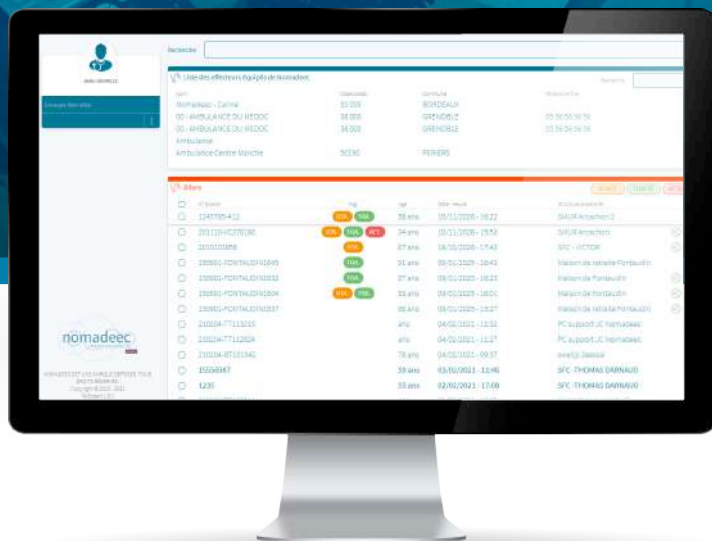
Recherche

Liste des effecteurs équipés de Nomadeec

| Nom | Code postal | Commune | Téléphone fixe |
|---|---|---|---|
| Nomadeec - Carine | 33 000 | BORDEAUX | |
| 00 - AMBULANCE DU MEDOC | 38 000 | GRENOBLE | 05 56 56 56 56 |
| 00 - AMBULANCE DU MEDOC | 38 000 | GRENOBLE | 05 56 56 56 56 |
| Ambulance | | | |
| Ambulance Centre Manche | 50190 | PERIERS | |

Bilans

| N° Bilan | Tag | Age | Date - heure | Structure actuelle |
|---|---|---|---|---|
| 1245789-412 | VSN MAL | 38 ans | 05/11/2020 - 16:22 | SAMU Arcachon 2 |
| 201110-VC27B190 | VSN MAL ACT | 34 ans | 10/11/2020 - 15:58 | SAMU Arcachon |
| 20101036B6 | MAL | 87 ans | 16/10/2020 - 17:43 | SFC - VICTOR |
| 190901-FONTAUDIN01B45 | MAL | 01 ans | 09/01/2020 - 16:43 | Maison de retraite Fontaudin |
| 190901-FONTAUDIN01B32 | MAL | 87 ans | 09/01/2020 - 16:23 | Maison de Fontaudin |
| 190901-FONTAUDIN01B04 | VSN MAL | 83 ans | 09/01/2020 - 16:00 | Maison de fontaudin |
| 190901-FONTAUDIN01B37 | | 86 ans | 09/01/2020 - 15:27 | Maison de retraite Fontaudin |
| 210204-TT115215 | | ans | 04/02/2021 - 11:32 | PC support JC Nomadeec |
| 210204-TT112604 | | ans | 04/02/2021 - 11:27 | PC support JC Nomadeec |
| 210204-BT101342 | | 78 ans | 04/02/2021 - 09:37 | Invité Sasssal |
| 15556947 | | 39 ans | 03/02/2021 - 12:46 | SFC -THOMAS DARNAUD |
| 1235 | | 33 ans | 02/02/2021 - 17:00 | SFC -THOMAS DARNAUD |

nomadeec